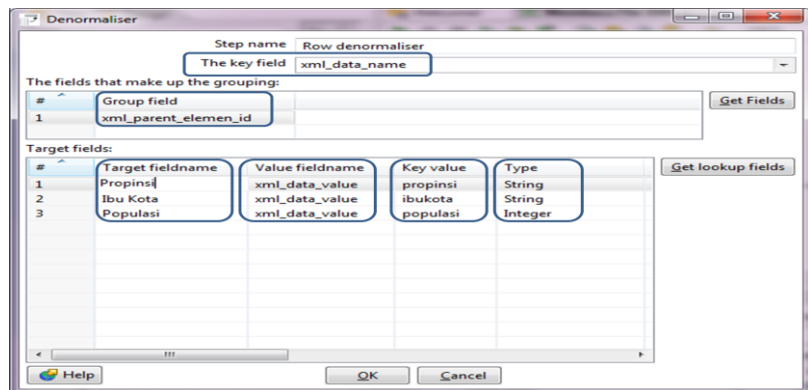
Denormaliser

Step name Row denormaliser

The key field xml_data_name

The fields that make up the grouping:

| # | Group field |
|---|---|
| 1 | xml_parent_elemen_id |

Get Fields

Target fields:

| # | Target fieldname | Value fieldname | Key value | Type |
|---|---|---|---|---|
| 1 | Propinsi | xml_data_value | propinsi | String |
| 2 | Ibu Kota | xml_data_value | ibukota | String |
| 3 | Populasi | xml_data_value | populasi | Integer |

Get lookup fields

Help OK Cancel